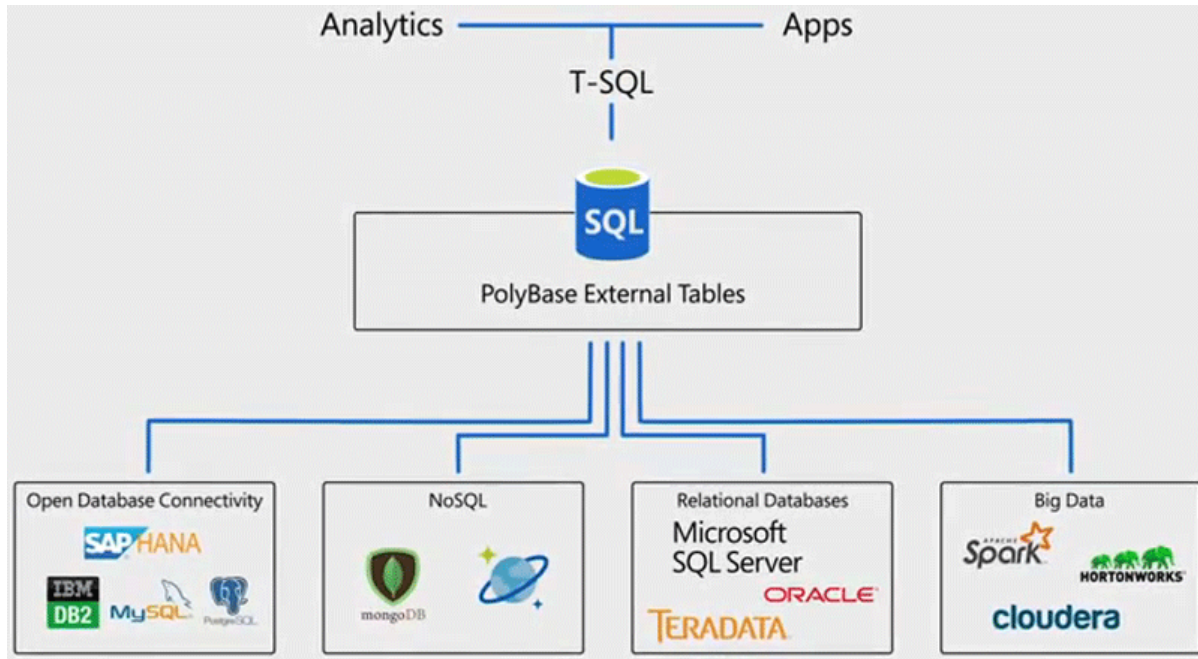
Analytics

Apps

T-SQL

SQL

PolyBase External Tables

Open Database Connectivity

SAP HANA

IBM DB2

MySQL

PostgreSQL

NoSQL

mongoDB

Relational Databases

Microsoft SQL Server

ORACLE

TERADATA

Big Data

APACHE Spark

HORTONWORKS

cloudera